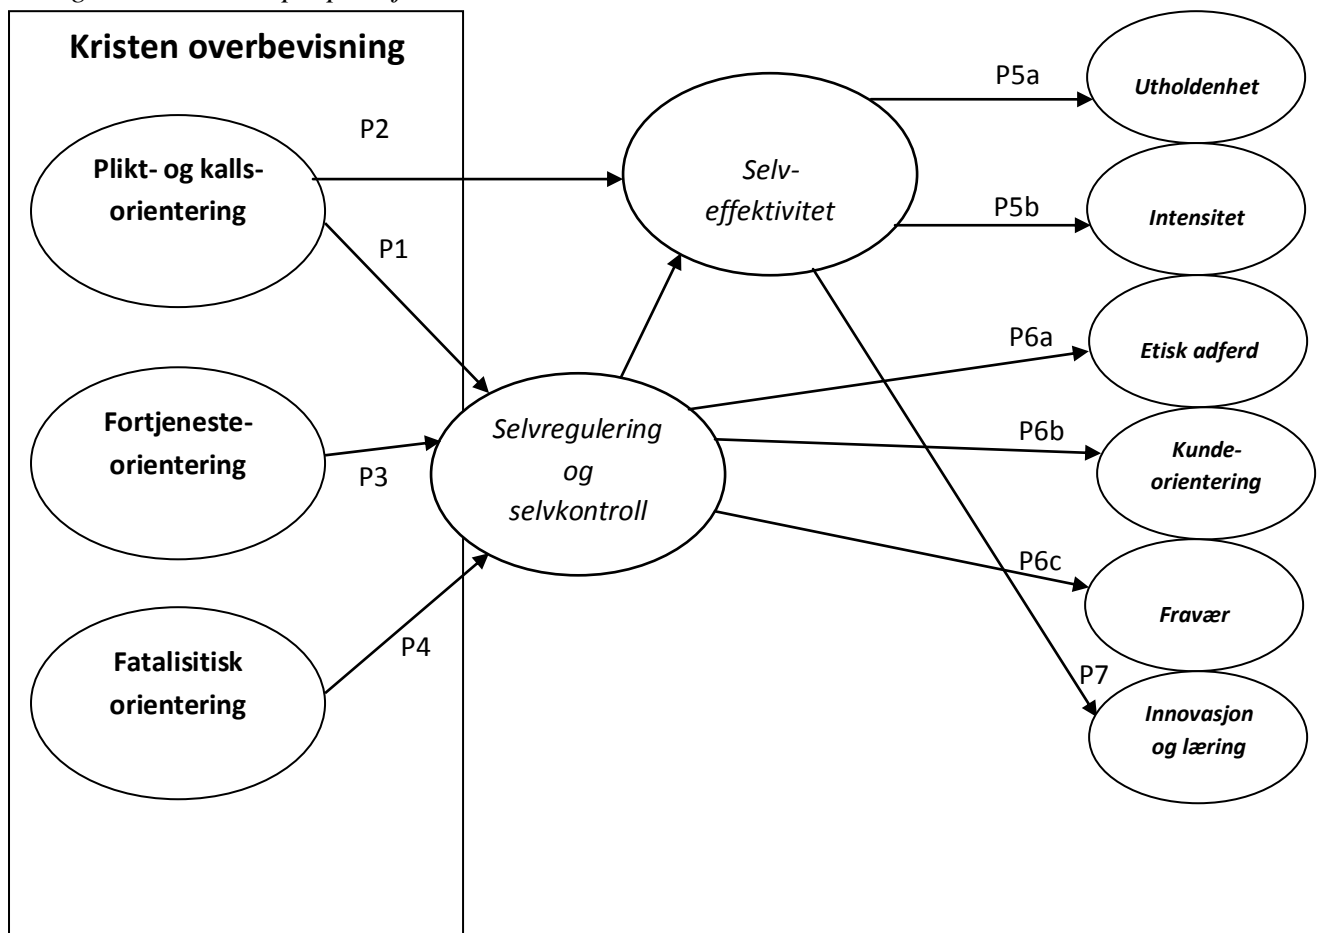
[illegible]

Kristen overbevisning

Plikt- og kalls-orientering

Fortjeneste-orientering

Fatalisitisk orientering

P2

P1

P3

P4

Selv-effektivitet

Selvregulering og selvkontroll

P5a

P5b

P6a

P6b

P6c

P7

Utholdenhet

Intensitet

Etisk adferd

Kunde-orientering

Fravær

Innovasjon og læring